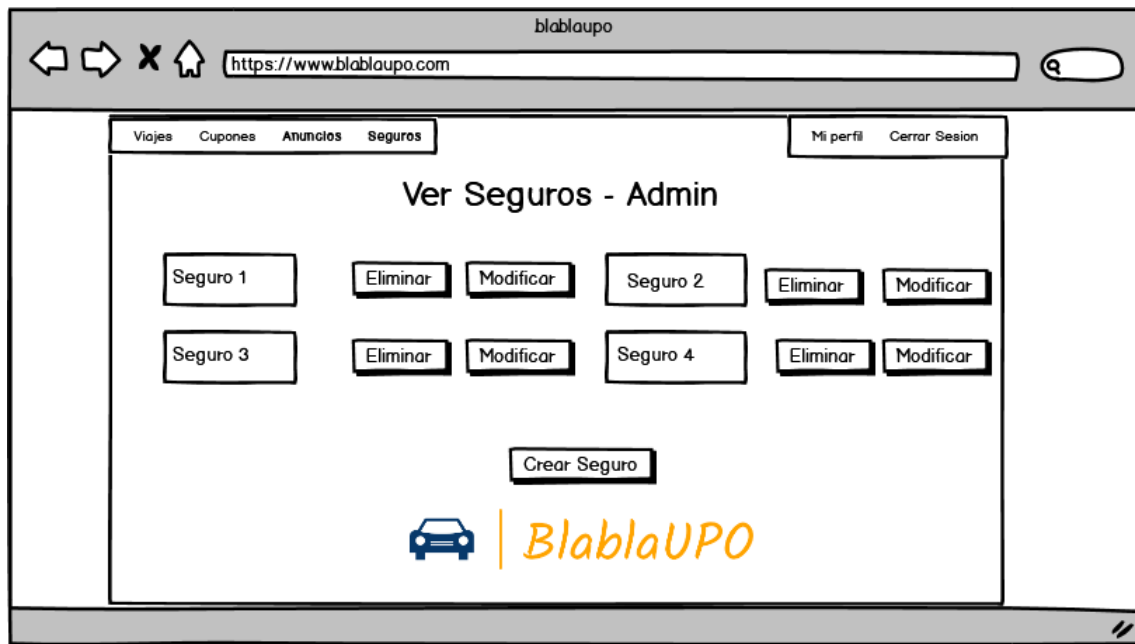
blablaupo

https://www.blablaupo.com

Viajes Cupones Anuncios Seguros

Mi perfil Cerrar Sesion

Ver Seguros - Admin

Seguro 1
Eliminar
Modificar
Seguro 2
Eliminar
Modificar

Seguro 3
Eliminar
Modificar
Seguro 4
Eliminar
Modificar

Crear Seguro

BlablaUPO